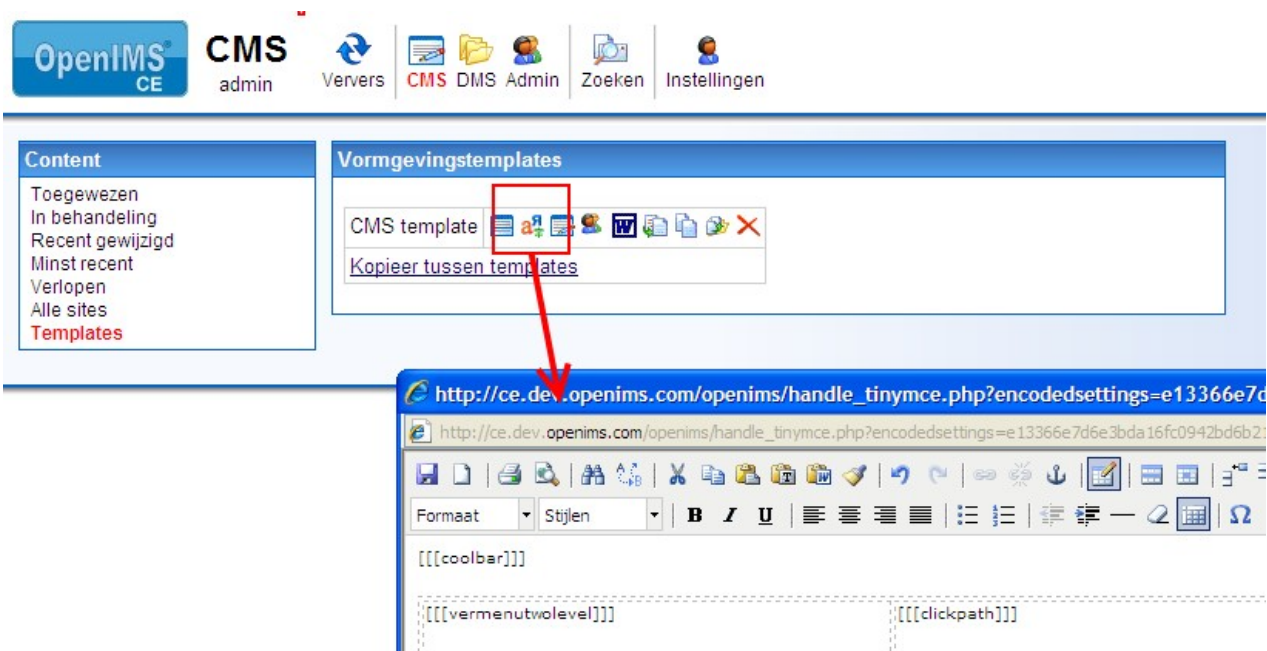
OpenIMS CE

CMS
admin

Ververs CMS DMS Admin Zoeken Instellingen

Content

Toegewezen
In behandeling
Recent gewijzigd
Minst recent
Verlopen
Alle sites
Templates

Vormgevingstemplates

CMS template

Kopieer tussen templates

http://ce.dev.openims.com/openims/handle_tinymce.php?encodedsettings=e13366e7d

http://ce.dev.openims.com/openims/handle_tinymce.php?encodedsettings=e13366e7d6e3bda16fc0942bd6b2

Formaat Stijlen B I U Ω

[[[coolbar]]]

[[[vermenutwolevel]]]

[[[clickpath]]]